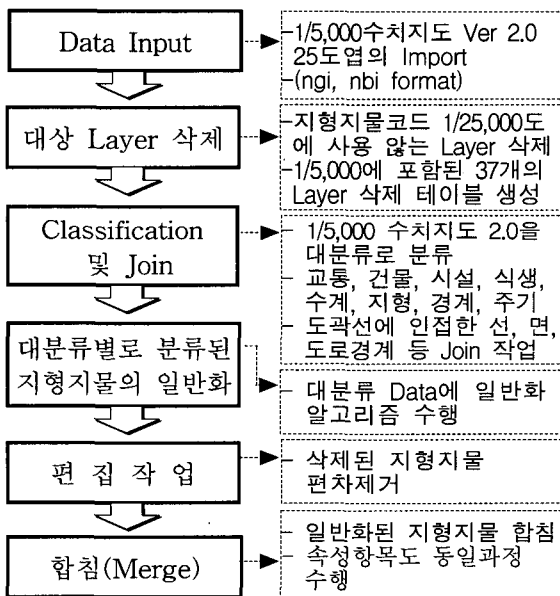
Data Input

-1/5,000수치지도 Ver 2.0 25도엽의 Import
-(ngi, nbi format)

대상 Layer 삭제

-지형지물코드 1/25,000도에 사용 않는 Layer 삭제
-1/5,000에 포함된 37개의 Layer 삭제 테이블 생성

Classification 및 Join

- 1/5,000 수치지도 2.0을 대분류로 분류
- 교통, 건물, 시설, 식생, 수계, 지형, 경계, 주기
- 도곽선에 인접한 선, 면, 도로경계 등 Join 작업

대분류별로 분류된 지형지물의 일반화

- 대분류 Data에 일반화 알고리즘 수행

편 집 작 업

- 삭제된 지형지물 편차제거

합침(Merge)

- 일반화된 지형지물 합침
- 속성항목도 동일과정 수행